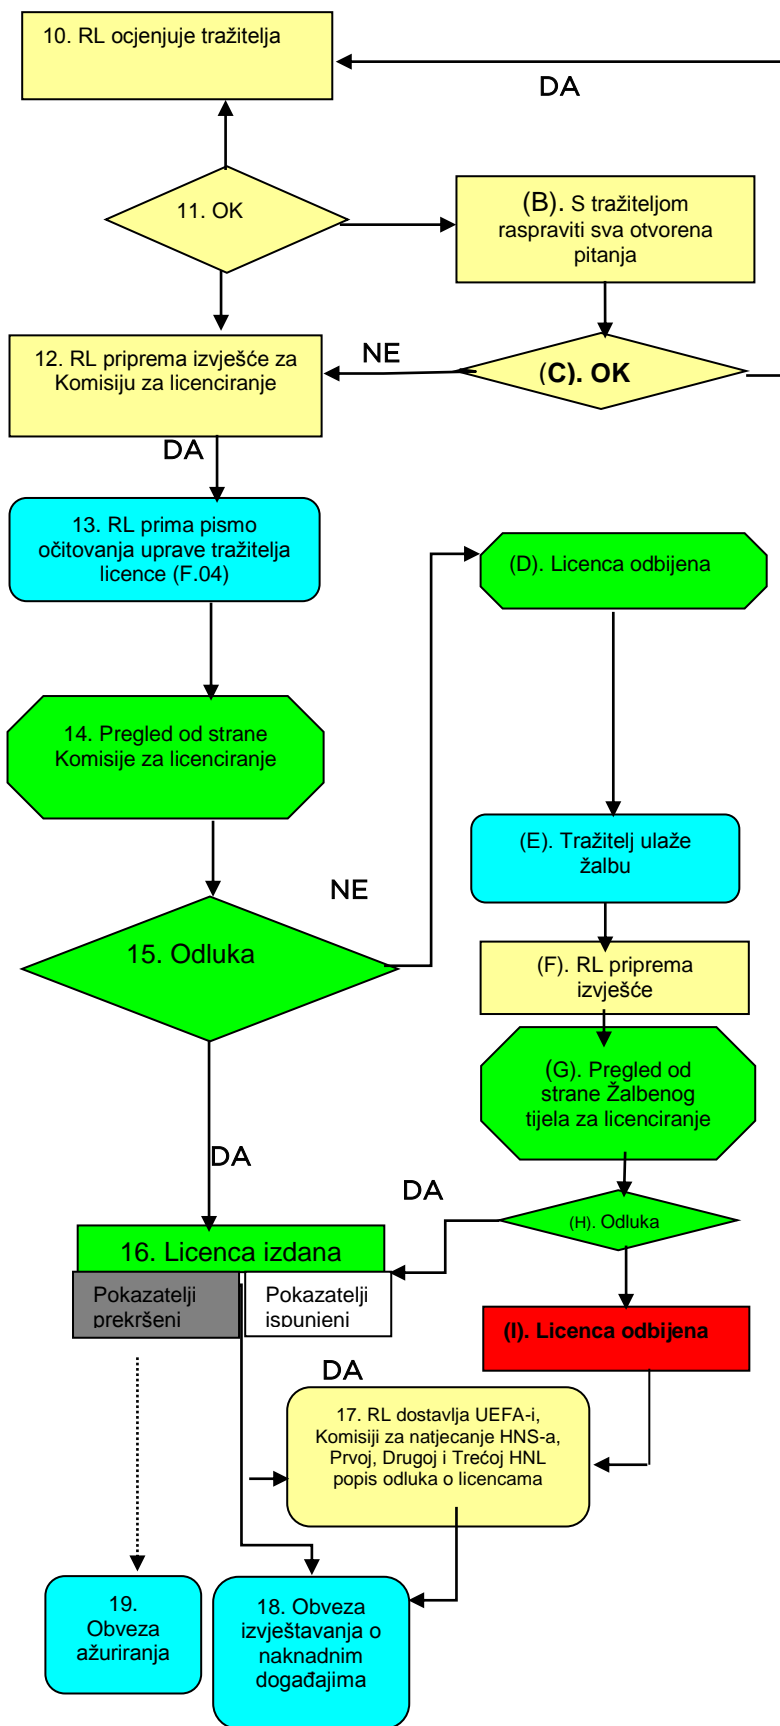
10. RL ocjenjuje tražitelja

DA

11. OK

(B). S tražiteljom raspraviti sva otvorena pitanja

12. RL priprema izvješće za Komisiju za licenciranje

NE

(C). OK

DA

13. RL prima pismo očitovanja uprave tražitelja licence (F.04)

(D). Licenca odbijena

14. Pregled od strane Komisije za licenciranje

(E). Tražitelj ulaže žalbu

NE

15. Odluka

(F). RL priprema izvješće

(G). Pregled od strane Žalbenog tijela za licenciranje

DA

DA

(H). Odluka

16. Licenca izdana

Pokazatelji prekršeni

Pokazatelji ispunjeni

(I). Licenca odbijena

DA

17. RL dostavlja UEFA-i, Komisiji za natjecanje HNS-a, Prvoj, Drugoj i Trećoj HNL popis odluka o licencama

19. Obveza ažuriranja

18. Obveza izvještavanja o naknadnim događajima